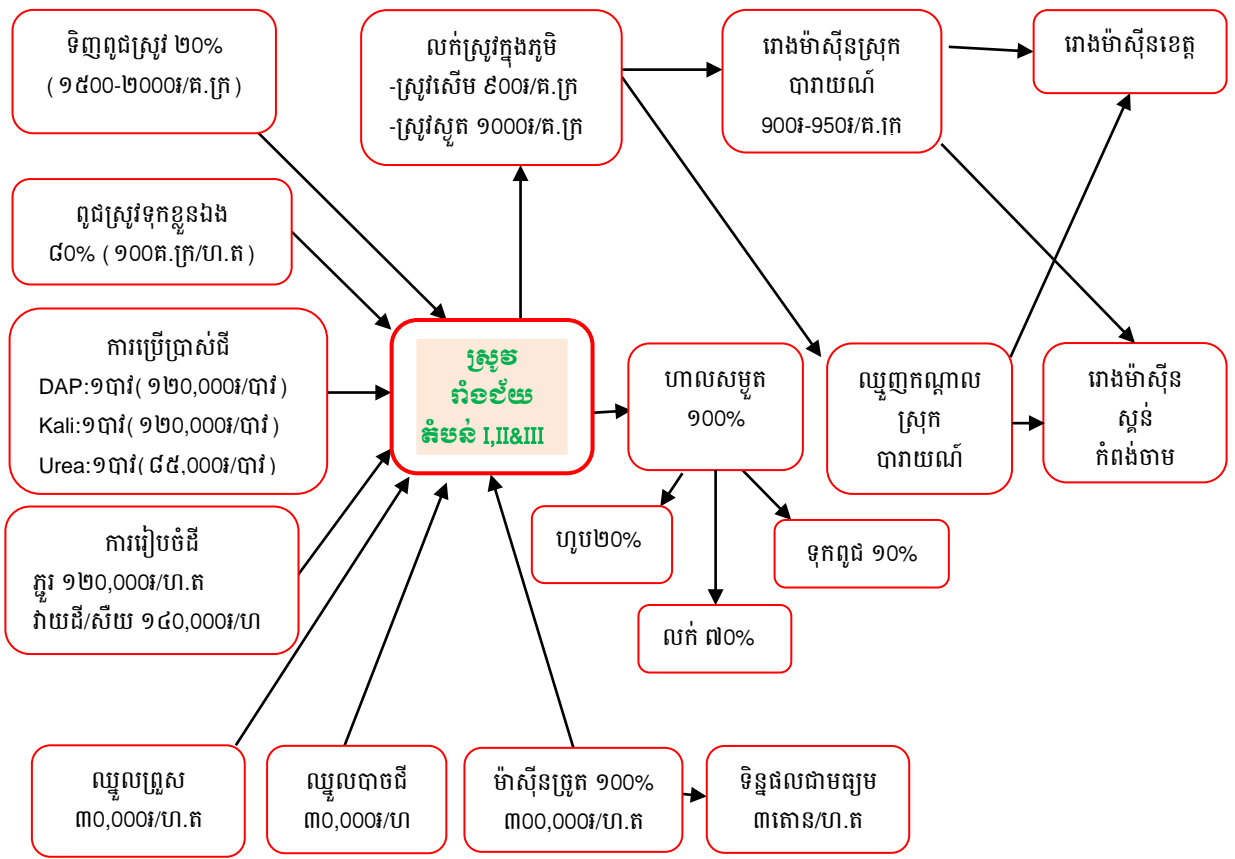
ទិញពូជស្រូវ ២០%
( ១៥០០-២០០០៛/គ.ក្រ )

ពូជស្រូវទុកខ្លួនឯង
៨០% ( ១០០គ.ក្រ/ហ.ត )

ការប្រើប្រាស់ជី
DAP:១បាវ( ១២០,០០០៛/បាវ )
Kali:១បាវ( ១២០,០០០៛/បាវ )
Urea:១បាវ( ៨៥,០០០៛/បាវ )

ការរៀបចំដី
ភ្ជួរ ១២០,០០០៛/ហ.ត
វាយដី/សីយ ១៤០,០០០៛/ហ

លក់ស្រូវក្នុងភូមិ
-ស្រូវសើម ៩០០៛/គ.ក្រ
-ស្រូវស្ងួត ១០០០៛/គ.ក្រ

រោងម៉ាស៊ីនស្រុក
បារាយណ៍
900៛-950៛/គ.ក្រ

រោងម៉ាស៊ីនខេត្ត

ស្រូវ
រាំងជ័យ
តំបន់ I,II&III

ហាលសម្ងួត
១០០%

ឈ្មួញកណ្តាល
ស្រុក
បារាយណ៍

រោងម៉ាស៊ីន
ស្គន់
កំពង់ចាម

ហូប២០%

ទុកពូជ ១០%

លក់ ៧០%

ឈ្នួលព្រួស
៣០,០០០៛/ហ.ត

ឈ្នួលបាចជី
៣០,០០០៛/ហ

ម៉ាស៊ីនច្រូត ១០០%
៣០០,០០០៛/ហ.ត

ទិន្នផលជាមធ្យម
៣តោន/ហ.ត